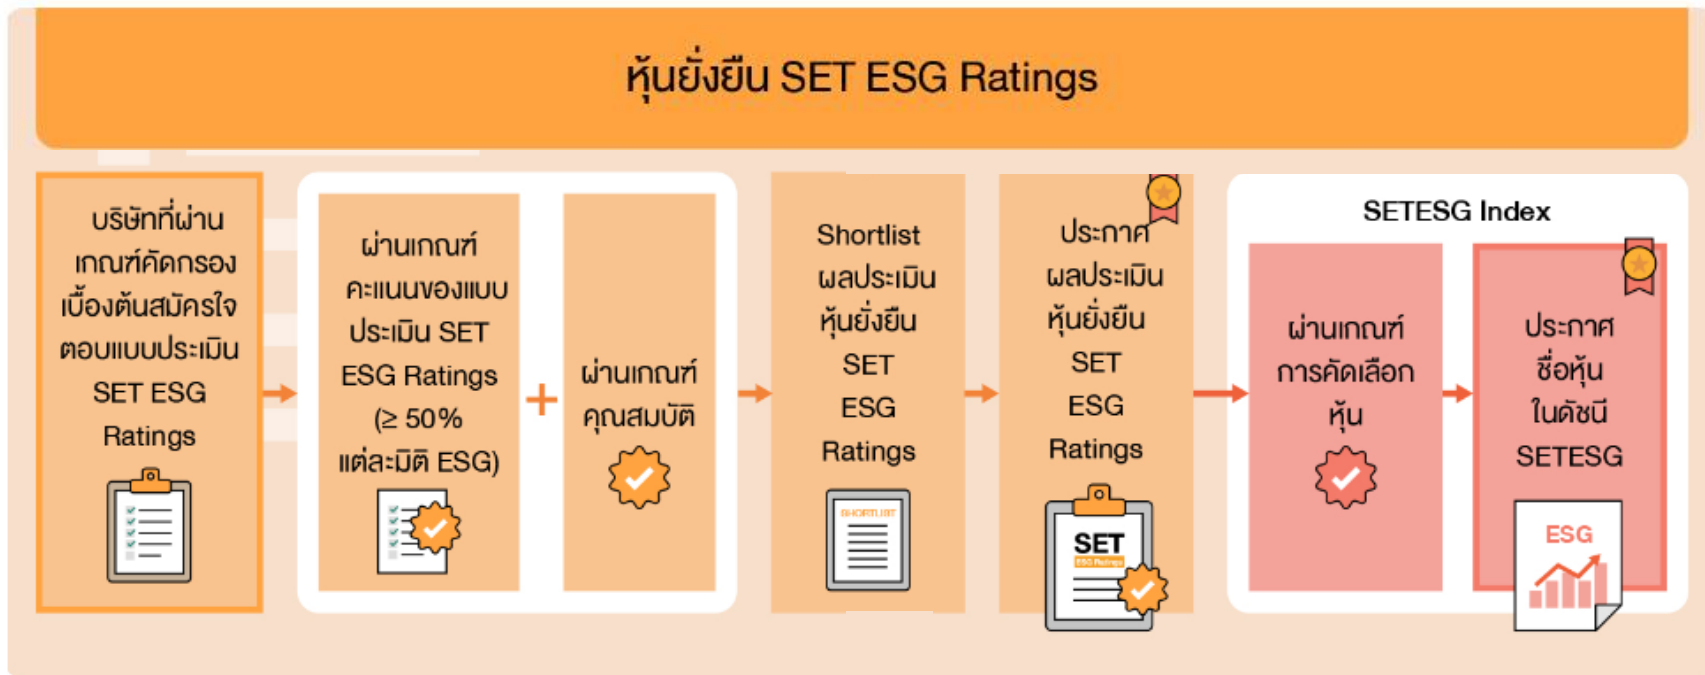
หุ้นยั่งยืน SET ESG Ratings

บริษัทที่ผ่านเกณฑ์คัดกรองเบื้องต้นสมัครใจตอบแบบประเมิน SET ESG Ratings

ผ่านเกณฑ์คะแนนของแบบประเมิน SET ESG Ratings (≥ 50% แต่ละมิติ ESG)

+

ผ่านเกณฑ์คุณสมบัติ

Shortlist ผลประเมินหุ้นยั่งยืน SET ESG Ratings

SHORTLIST

ประกาศผลประเมินหุ้นยั่งยืน SET ESG Ratings

SET

ESG Ratings

SETESG Index

ผ่านเกณฑ์การคัดเลือกหุ้น

ประกาศชื่อหุ้นในดัชนี SETESG

ESG